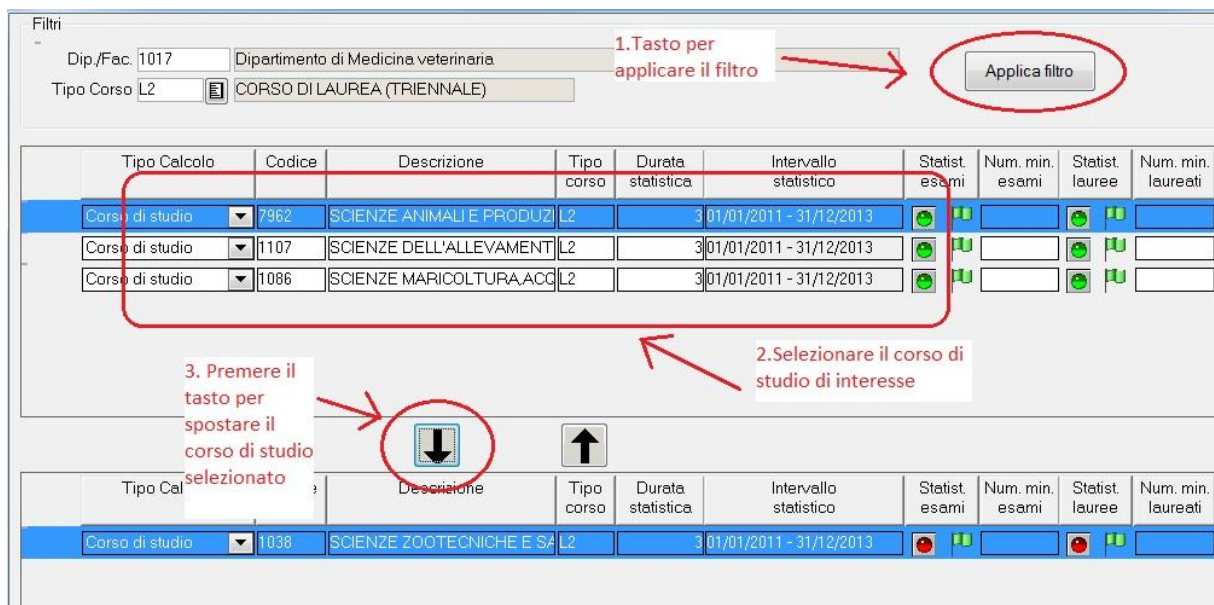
Filtri

Dip./Fac. 1017 Dipartimento di Medicina veterinaria

Tipo Corso L2 CORSO DI LAUREA (TRIENNALE)

1.Tasto per applicare il filtro

Applica filtro

| Tipo Calcolo | Codice | Descrizione | Tipo corso | Durata statistica | Intervallo statistico | Statist. esami | Num. min. esami | Statist. lauree | Num. min. laureati |
|---|---|---|---|---|---|---|---|---|---|
| Corso di studio | 7962 | SCIENZE ANIMALI E PRODUZI | L2 | 3 | 01/01/2011 - 31/12/2013 | | | | |
| Corso di studio | 1107 | SCIENZE DELL'ALLEVAMENT | L2 | 3 | 01/01/2011 - 31/12/2013 | | | | |
| Corso di studio | 1086 | SCIENZE MARICOLTURA,ACC | L2 | 3 | 01/01/2011 - 31/12/2013 | | | | |

2.Selezionare il corso di studio di interesse

3. Premere il tasto per spostare il corso di studio selezionato

| Tipo Cal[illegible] | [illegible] | Descrizione | Tipo corso | Durata statistica | Intervallo statistico | Statist. esami | Num. min. esami | Statist. lauree | Num. min. laureati |
|---|---|---|---|---|---|---|---|---|---|
| Corso di studio | 1038 | SCIENZE ZOOTECNICHE E SA | L2 | 3 | 01/01/2011 - 31/12/2013 | | | | |